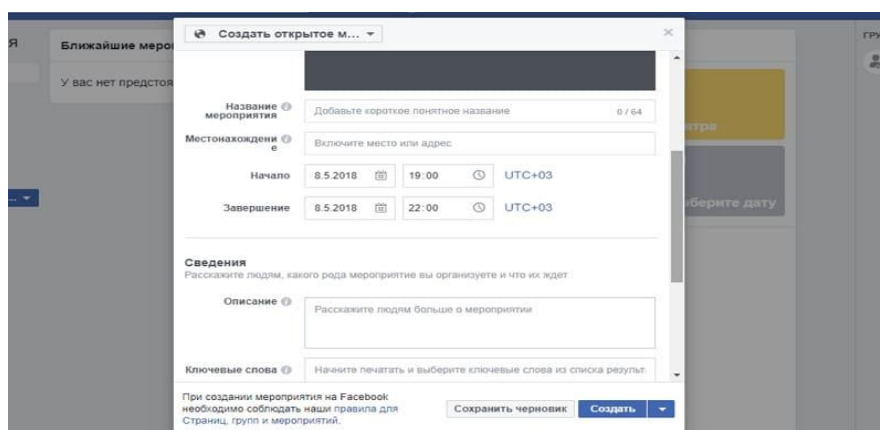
Я

Ближайшие меропр

У вас нет предсто

Создать открытое м...

×

Название мероприятия

Добавьте короткое понятное название

0 / 64

Местонахождение

Включите место или адрес

Начало

8.5.2018

19:00

UTC+03

Завершение

8.5.2018

22:00

UTC+03

Сведения

Расскажите людям, какого рода мероприятие вы организуете и что их ждет

Описание

Расскажите людям больше о мероприятии

Ключевые слова

Начните печатать и выберите ключевые слова из списка результ

При создании мероприятия на Facebook необходимо соблюдать наши правила для Страниц, групп и мероприятий.

Сохранить черновик

Создать

втра

берите дату

ГРУ